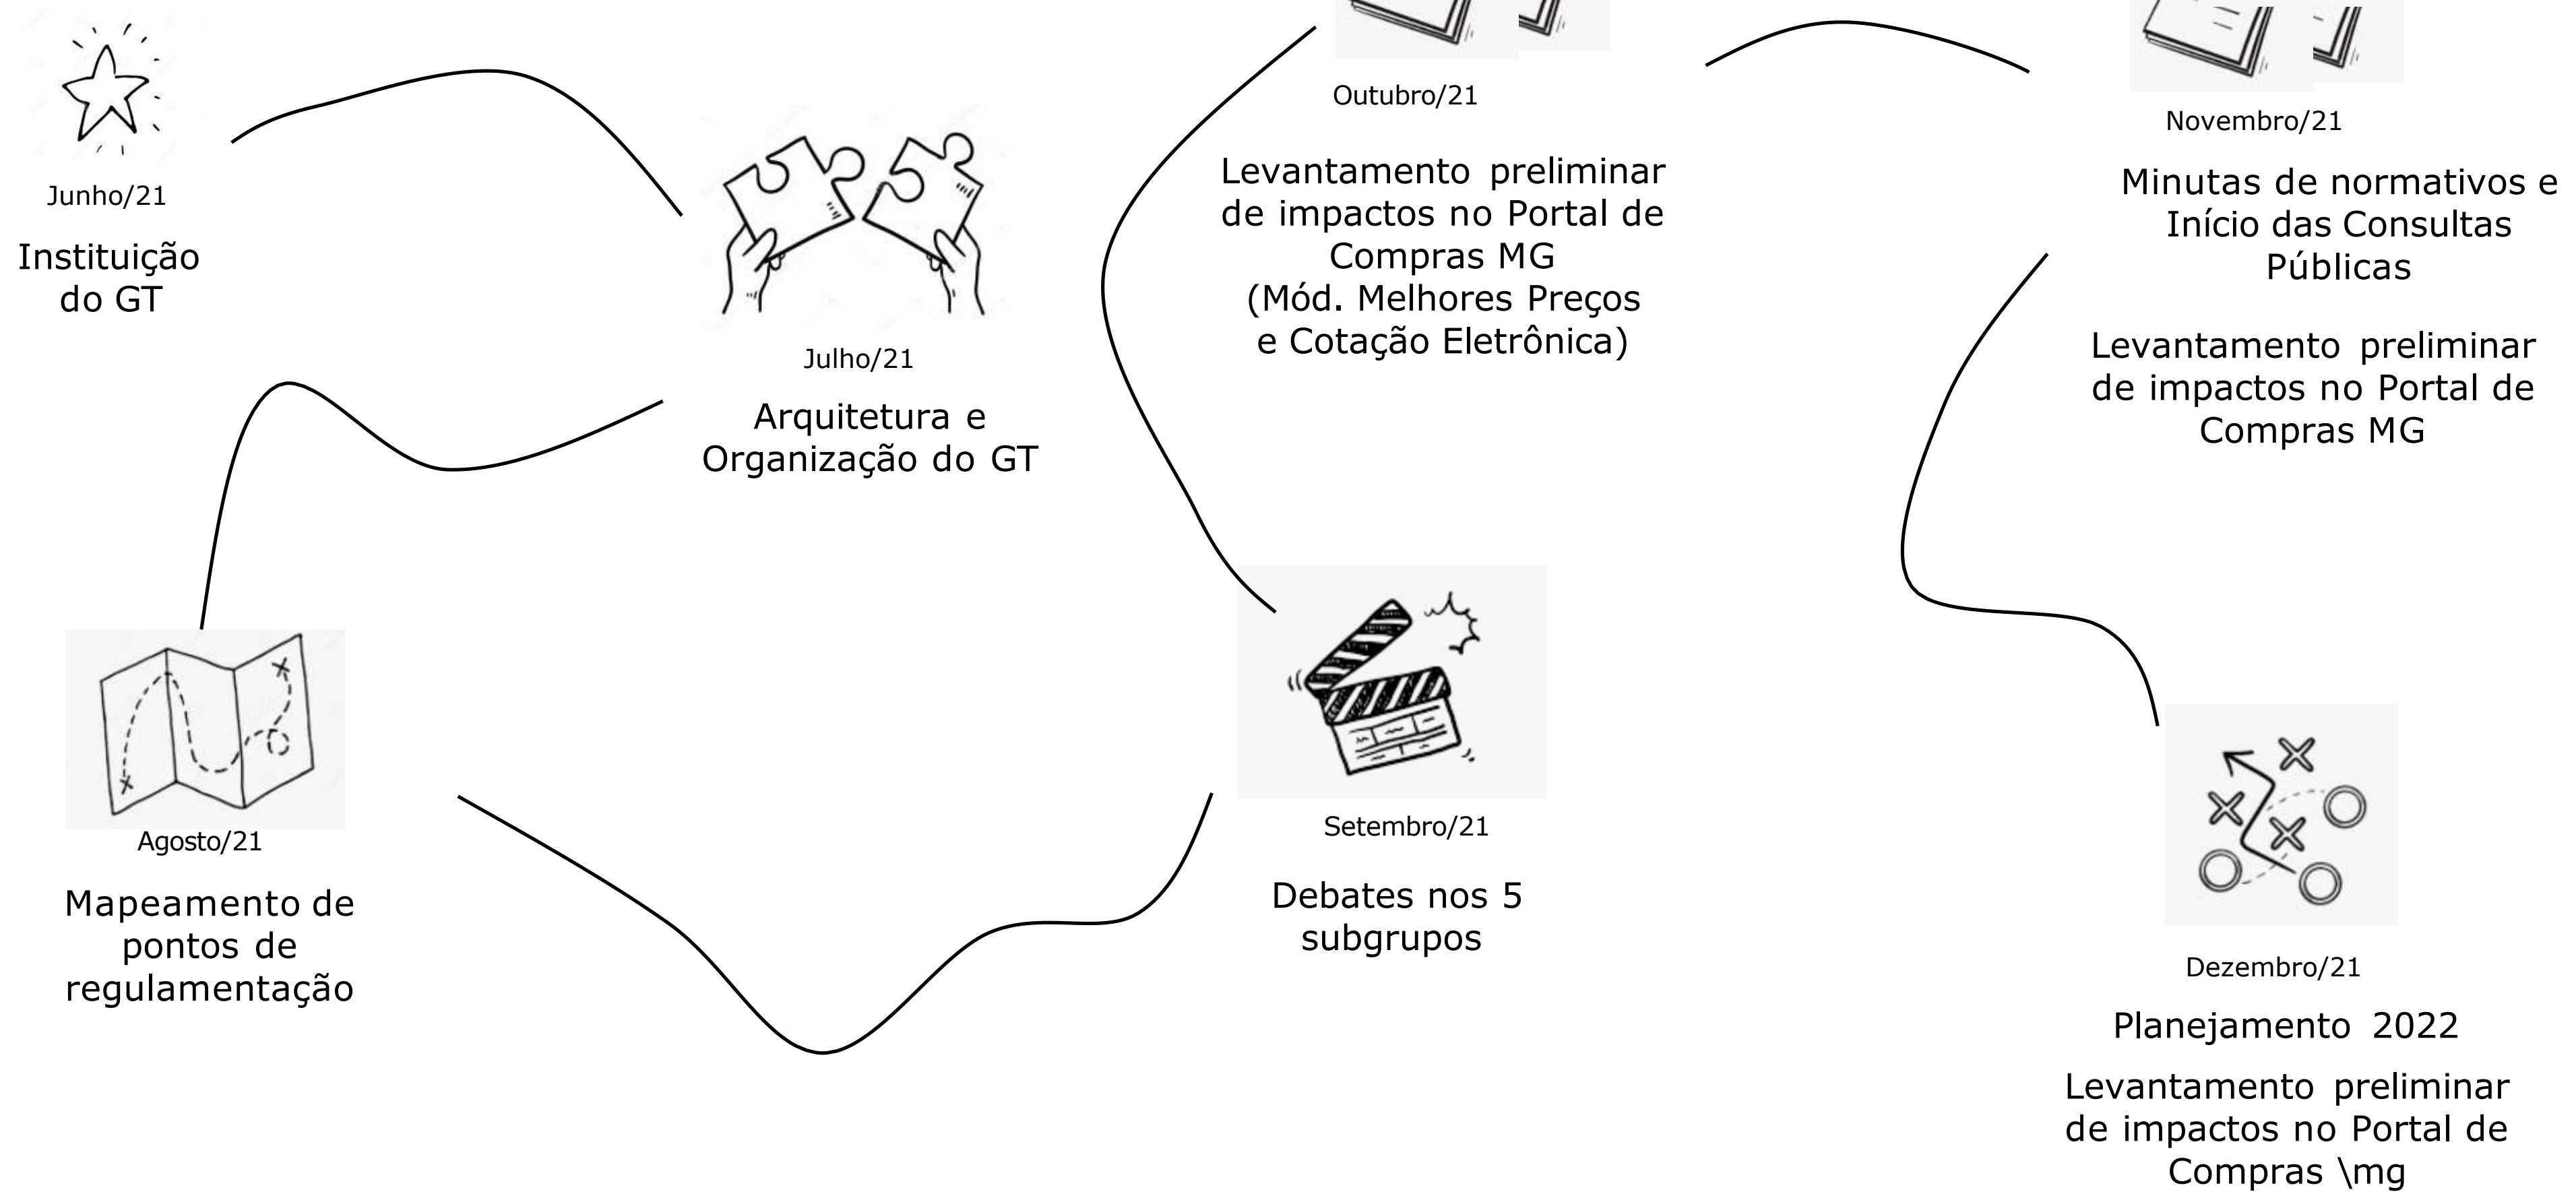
Junho/21

Instituição do GT

Julho/21

Arquitetura e Organização do GT

Agosto/21

Mapeamento de pontos de regulamentação

Setembro/21

Debates nos 5 subgrupos

Outubro/21

Levantamento preliminar de impactos no Portal de Compras MG (Mód. Melhores Preços e Cotação Eletrônica)

Novembro/21

Minutas de normativos e Início das Consultas Públicas

Levantamento preliminar de impactos no Portal de Compras MG

Dezembro/21

Planejamento 2022

Levantamento preliminar de impactos no Portal de Compras \mg